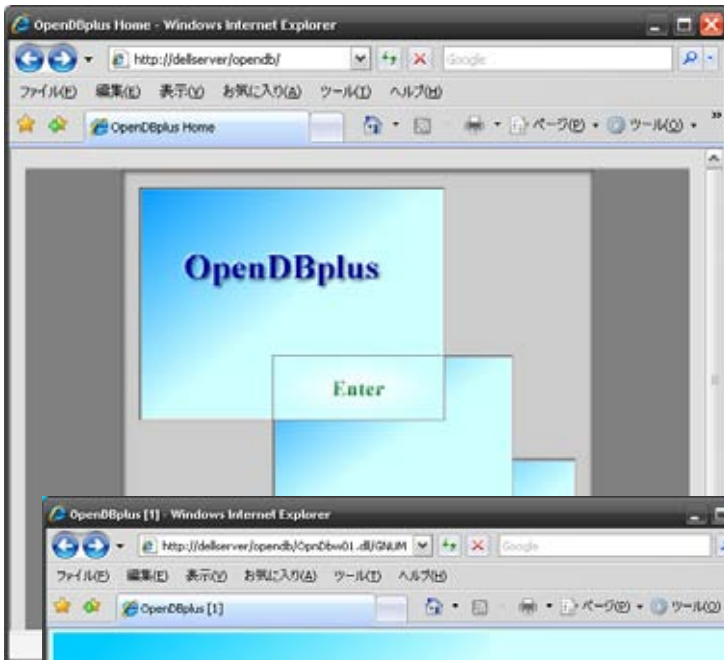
OpenDBplus Home - Windows Internet Explorer

http://dellserver/opendb/

Google

ファイル(F) 編集(E) 表示(V) お気に入り(A) ツール(T) ヘルプ(H)

OpenDBplus Home

ページ(P) ツール(O)

OpenDBplus

Enter

OpenDBplus [1] - Windows Internet Explorer

http://dellserver/opendb/OpnDbw01.dll/GNUM

Google

ファイル(F) 編集(E) 表示(V) お気に入り(A) ツール(T) ヘルプ(H)

OpenDBplus [1]

ページ(P) ツール(O)